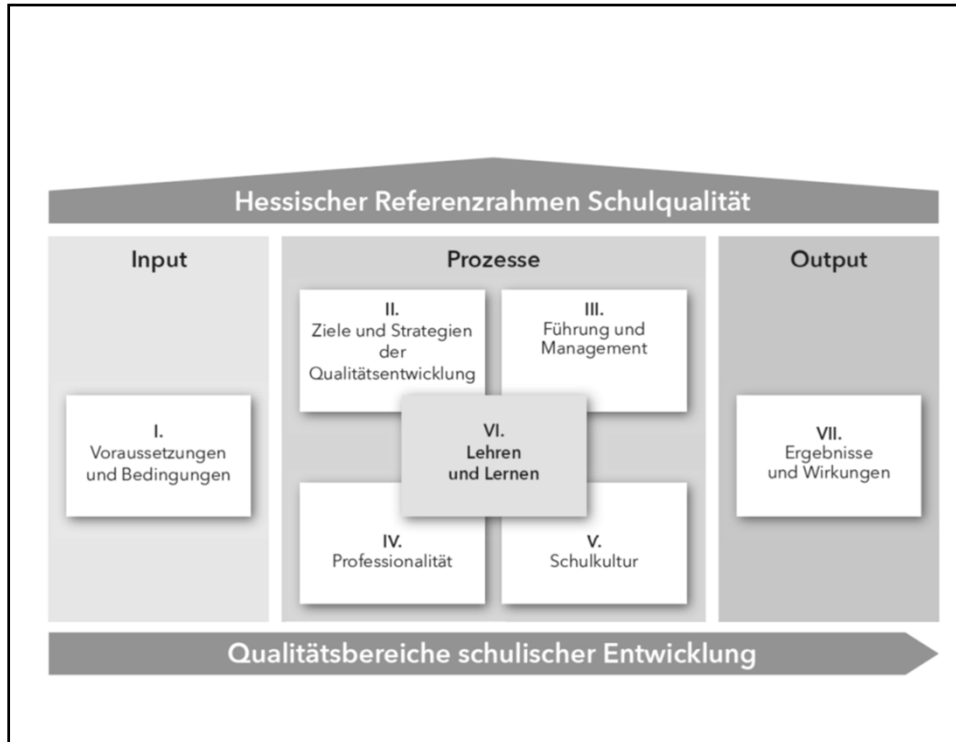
Hessischer Referenzrahmen Schulqualität

Input

I.
Voraussetzungen und Bedingungen

Prozesse

II.
Ziele und Strategien der Qualitätsentwicklung

III.
Führung und Management

VI.
Lehren und Lernen

IV.
Professionalität

V.
Schulkultur

Output

VII.
Ergebnisse und Wirkungen

Qualitätsbereiche schulischer Entwicklung